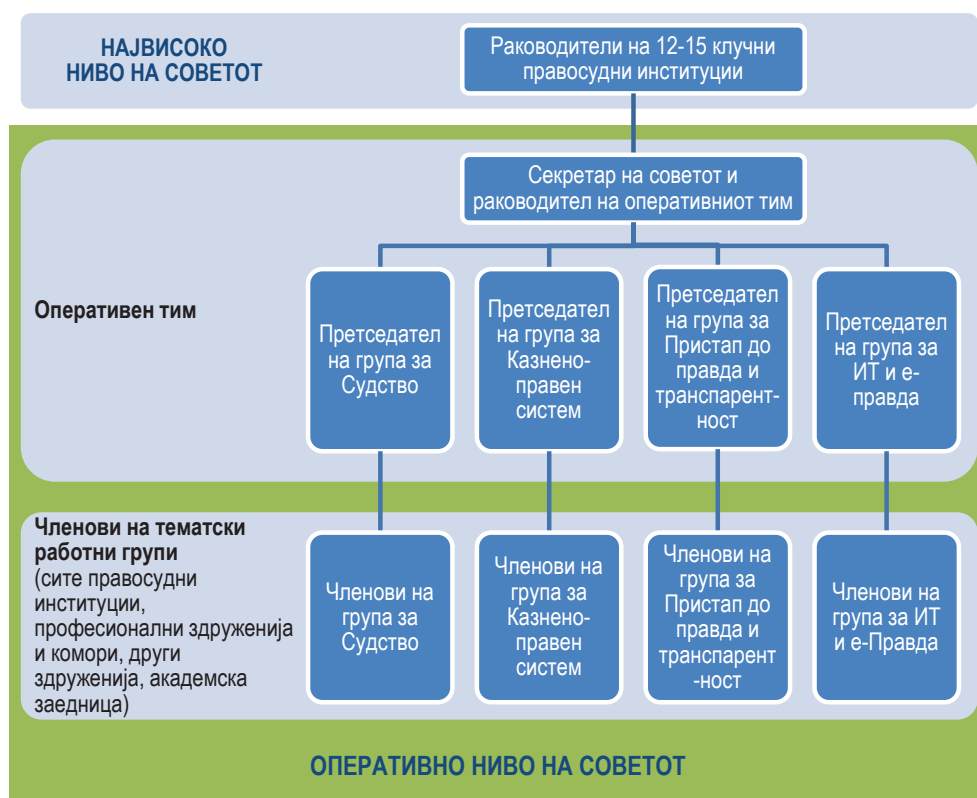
НАЈВИСОКО НИВО НА СОВЕТОТ

Раководители на 12-15 клучни правосудни институции

Секретар на советот и раководител на оперативниот тим

Оперативен тим

Претседател на група за Судство

Претседател на група за Казнено-правен систем

Претседател на група за Пристап до правда и транспарентност

Претседател на група за ИТ и е-правда

Членови на тематски работни групи (сите правосудни институции, професионални здруженија и комори, други здруженија, академска заедница)

Членови на група за Судство

Членови на група за Казнено-правен систем

Членови на група за Пристап до правда и транспарент-ност

Членови на група за ИТ и е-Правда

ОПЕРАТИВНО НИВО НА СОВЕТОТ